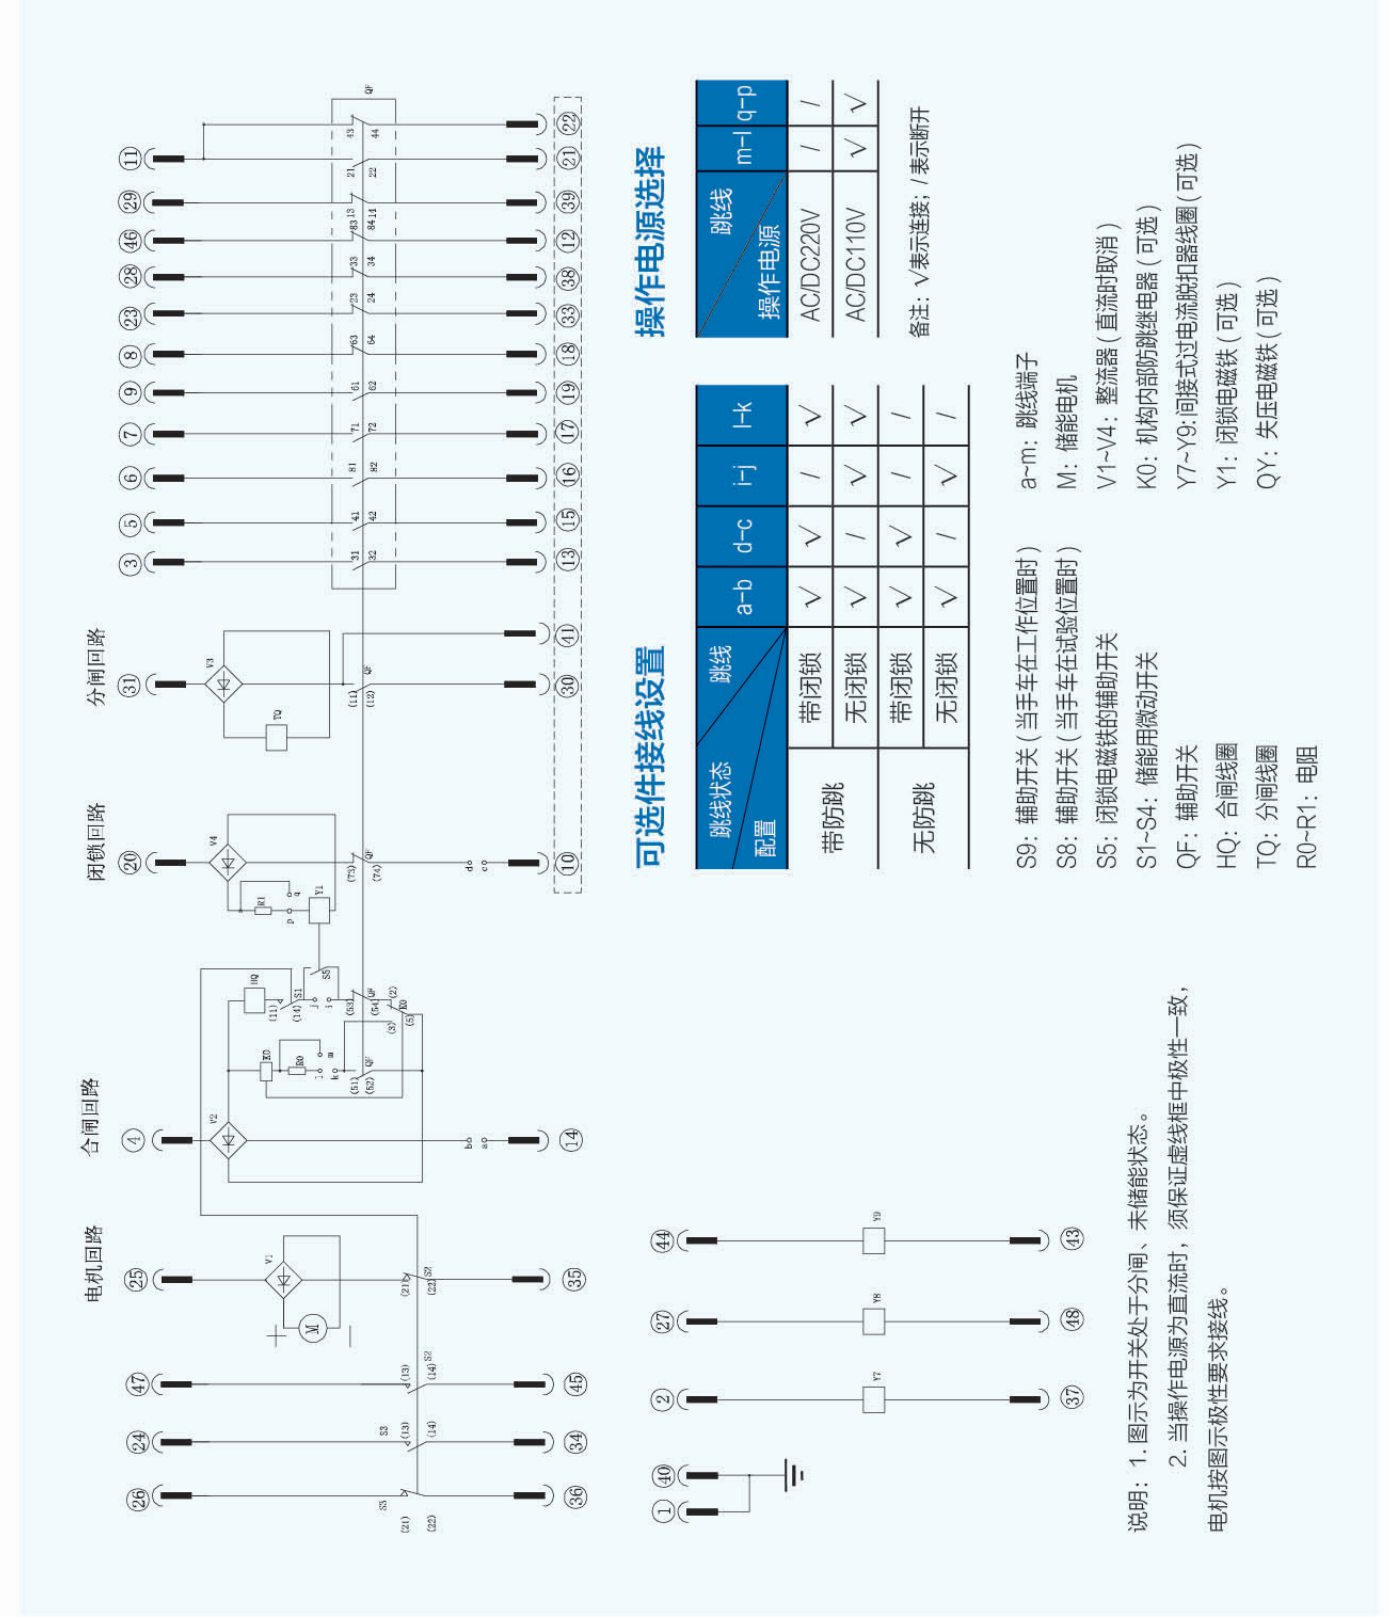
电机回路

合闸回路

闭锁回路

分闸回路

26 24 47 25 4 20 31 3 5 6 7 9 8 23 28 46 29 11

36 34 45 35 14 10 30 41 13 15 16 17 19 18 33 38 12 39 21 22

S5 S3 S2 S2 V1 M V2 HQ S1 K0 R0 V4 R1 Y1 S8 V3 TQ QF

1 40 2 27 44

37 48 43

Y7 Y8 Y9

可选件接线设置

| 跳线状态 配置 | | a-b | d-c | i-j | l-k |
|---|---|---|---|---|---|
| 带防跳 | 带闭锁 | √ | √ | / | √ |
| | 无闭锁 | √ | / | √ | √ |
| 无防跳 | 带闭锁 | √ | √ | / | / |
| | 无闭锁 | √ | / | √ | / |

操作电源选择

| 跳线 操作电源 | m-l | q-p |
|---|---|---|
| AC/DC220V | / | / |
| AC/DC110V | √ | √ |

备注：√表示连接；/表示断开

S9：辅助开关（当手车在工作位置时）
S8：辅助开关（当手车在试验位置时）
S5：闭锁电磁铁的辅助开关
S1~S4：储能用微动开关
QF：辅助开关
HQ：合闸线圈
TQ：分闸线圈
R0~R1：电阻

a~m：跳线端子
M：储能电机
V1~V4：整流器（直流时取消）
K0：机构内部防跳继电器（可选）
Y7~Y9：间接式过电流脱扣器线圈（可选）
Y1：闭锁电磁铁（可选）
QY：失压电磁铁（可选）

说明：1. 图示为开关处于分闸、未储能状态。
2. 当操作电源为直流时，须保证虚线框中极性一致，电机按图示极性要求接线。